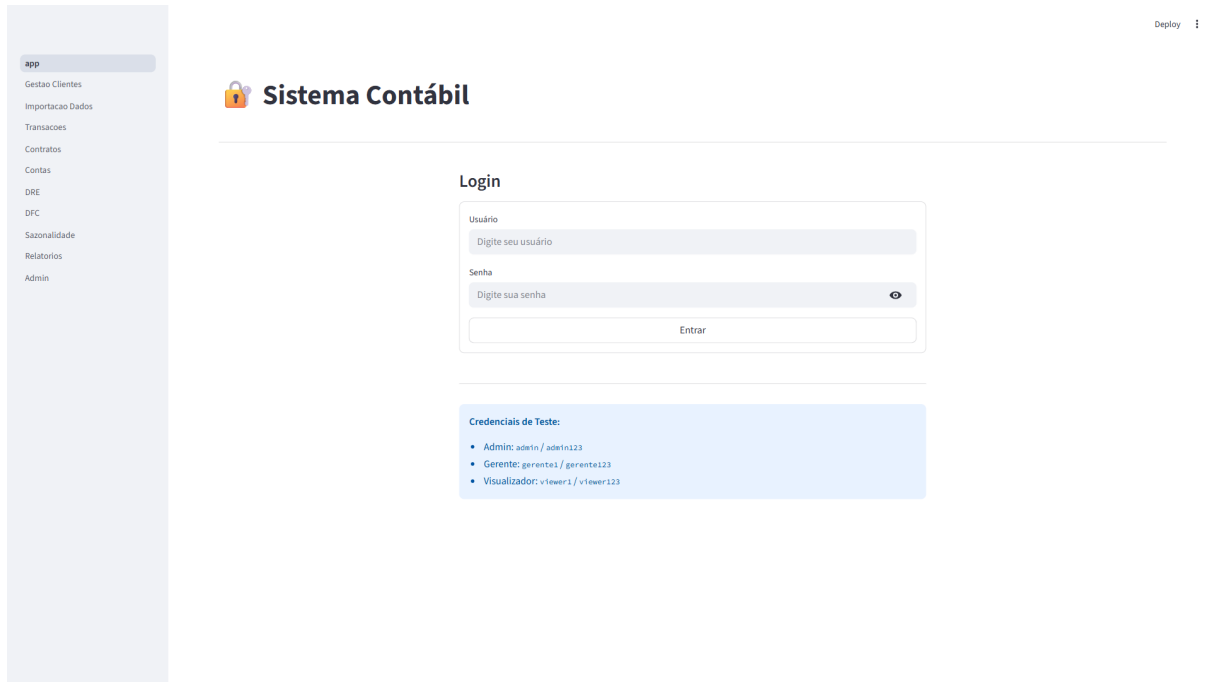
app
Gestao Clientes
Importacao Dados
Transacoes
Contratos
Contas
DRE
DFC
Sazonalidade
Relatorios
Admin

Deploy

Sistema Contábil

Login

Usuário

Digite seu usuário

Senha

Digite sua senha

Entrar

Credenciais de Teste:

- Admin: admin / admin123
- Gerente: gerente1 / gerente123
- Visualizador: viewer1 / viewer123